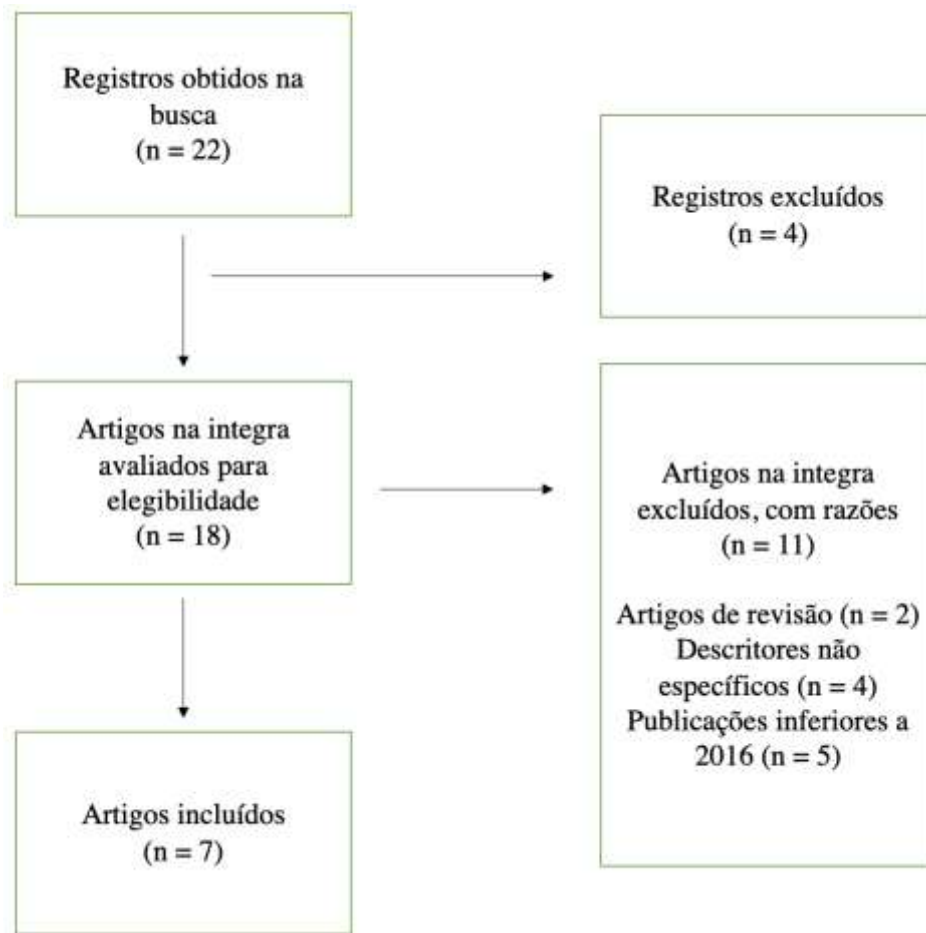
Registros obtidos na busca
(n = 22)

Registros excluídos
(n = 4)

Artigos na integra avaliados para elegibilidade
(n = 18)

Artigos na integra excluídos, com razões
(n = 11)

Artigos de revisão (n = 2)
Descritores não específicos (n = 4)
Publicações inferiores a 2016 (n = 5)

Artigos incluídos
(n = 7)